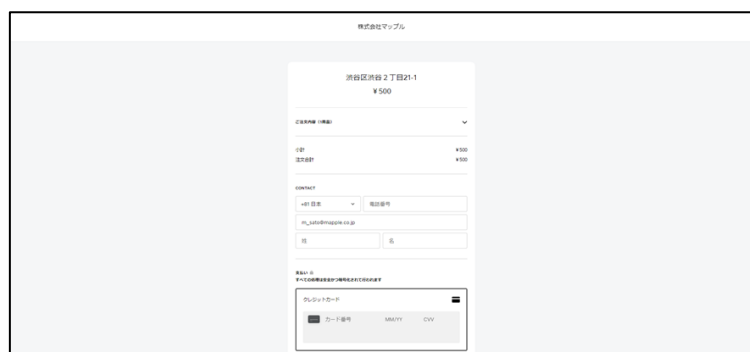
株式会社マップル

渋谷区渋谷２丁目21-1
¥500

ご注文内容（1商品）

小計 ¥500
注文合計 ¥500

CONTACT

+81 日本
電話番号
m_sato@mapple.co.jp
姓
名

支払い
すべての取引は安全かつ暗号化されて行われます

クレジットカード
カード番号 MM/YY CVV